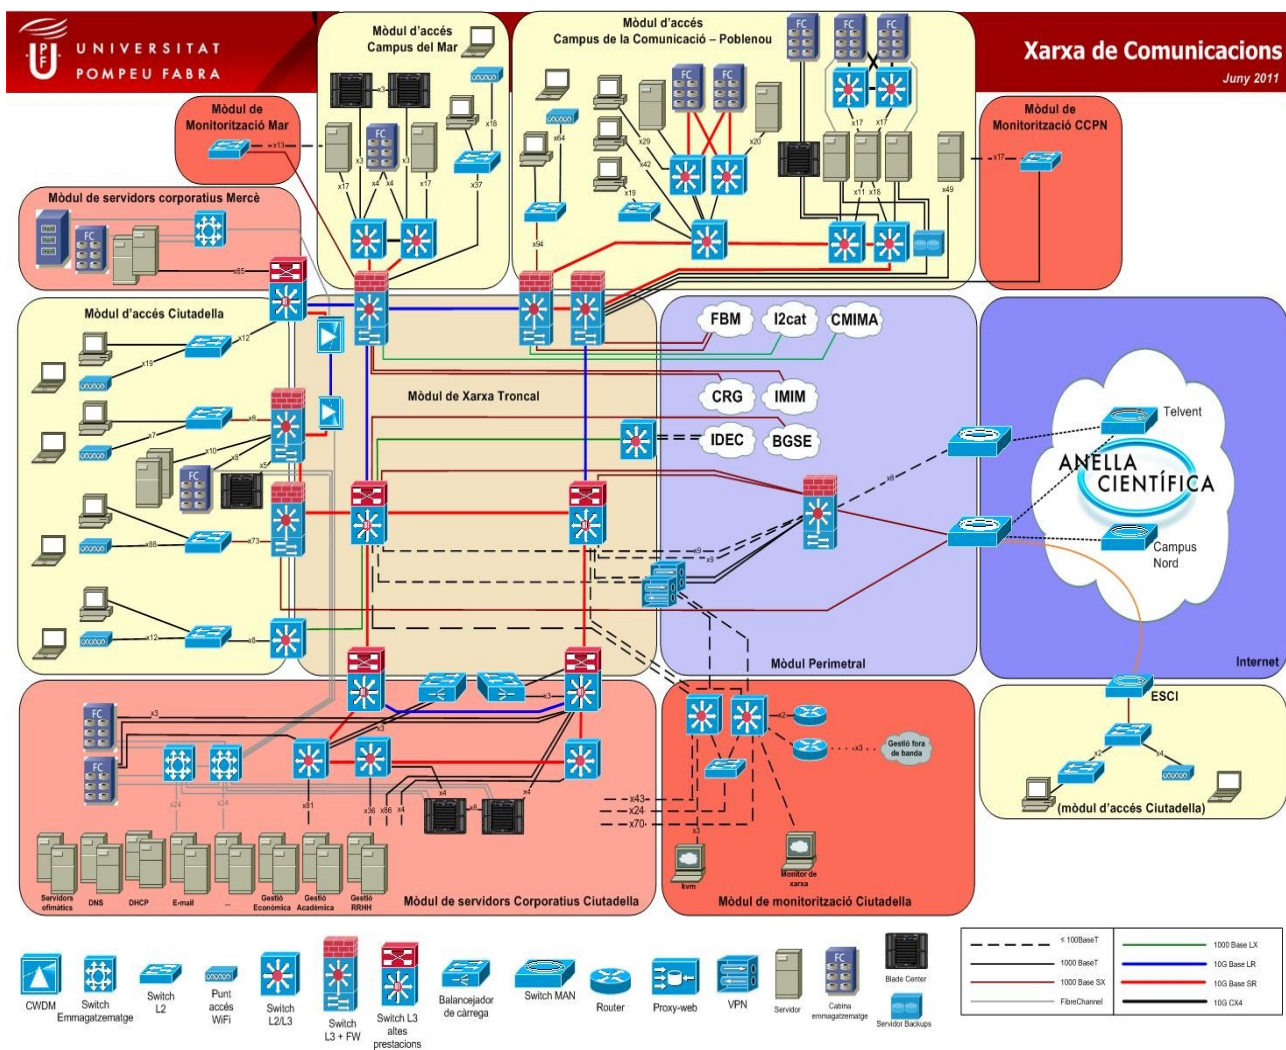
UNIVERSITAT POMPEU FABRA

Xarxa de Comunicacions
Juny 2011

Mòdul d'accés Campus del Mar

Mòdul d'accés Campus de la Comunicació – Poblenou

Mòdul de Monitorització Mar

Mòdul de Monitorització CCPN

Mòdul de servidors corporatius Mercè

Mòdul d'accés Ciutadella

Mòdul de Xarxa Troncal

FBM
I2cat
CMIMA
CRG
IMIM
IDEC
BGSE

Telvent
ANELLA CIENTÍFICA
Campus Nord

Mòdul Perimetral

Internet

ESCI

(mòdul d'accés Ciutadella)

Gestió fora de banda

Monitor de xarxa

kvm

Mòdul de monitorització Ciutadella

Servidors ofimàtics
DNS
DHCP
E-mail
...
Gestió Econòmica
Gestió Acadèmica
Gestió RRHH

Mòdul de servidors Corporatius Ciutadella

x3 x17 x3 x4 x4 x17 x13 x18 x37 x64 x94 x29 x42 x19 x20 x17 x17 x11 x18 x49 x17 x65 x12 x19 x8 x7 x10 x9 x5 x88 x73 x12 x8 x8 x9 x9 x3 x3 x3 x24 x24 x81 x3 x36 x86 x4 x4 x8 x4 x43 x24 x70 x3 x2 x3 x2 x4

CWDM
Switch Emmagatzematge
Switch L2
Punt accés WiFi
Switch L2/L3
Switch L3 + FW
Switch L3 altes prestacions
Balancejador de càrrega
Switch MAN
Router
Proxy-web
VPN
Servidor
Cabina emmagatzematge
Blade Center
Servidor Backups

≤ 100BaseT
1000 BaseT
1000 Base SX
FibreChannel
1000 Base LX
10G Base LR
10G Base SR
10G CX4